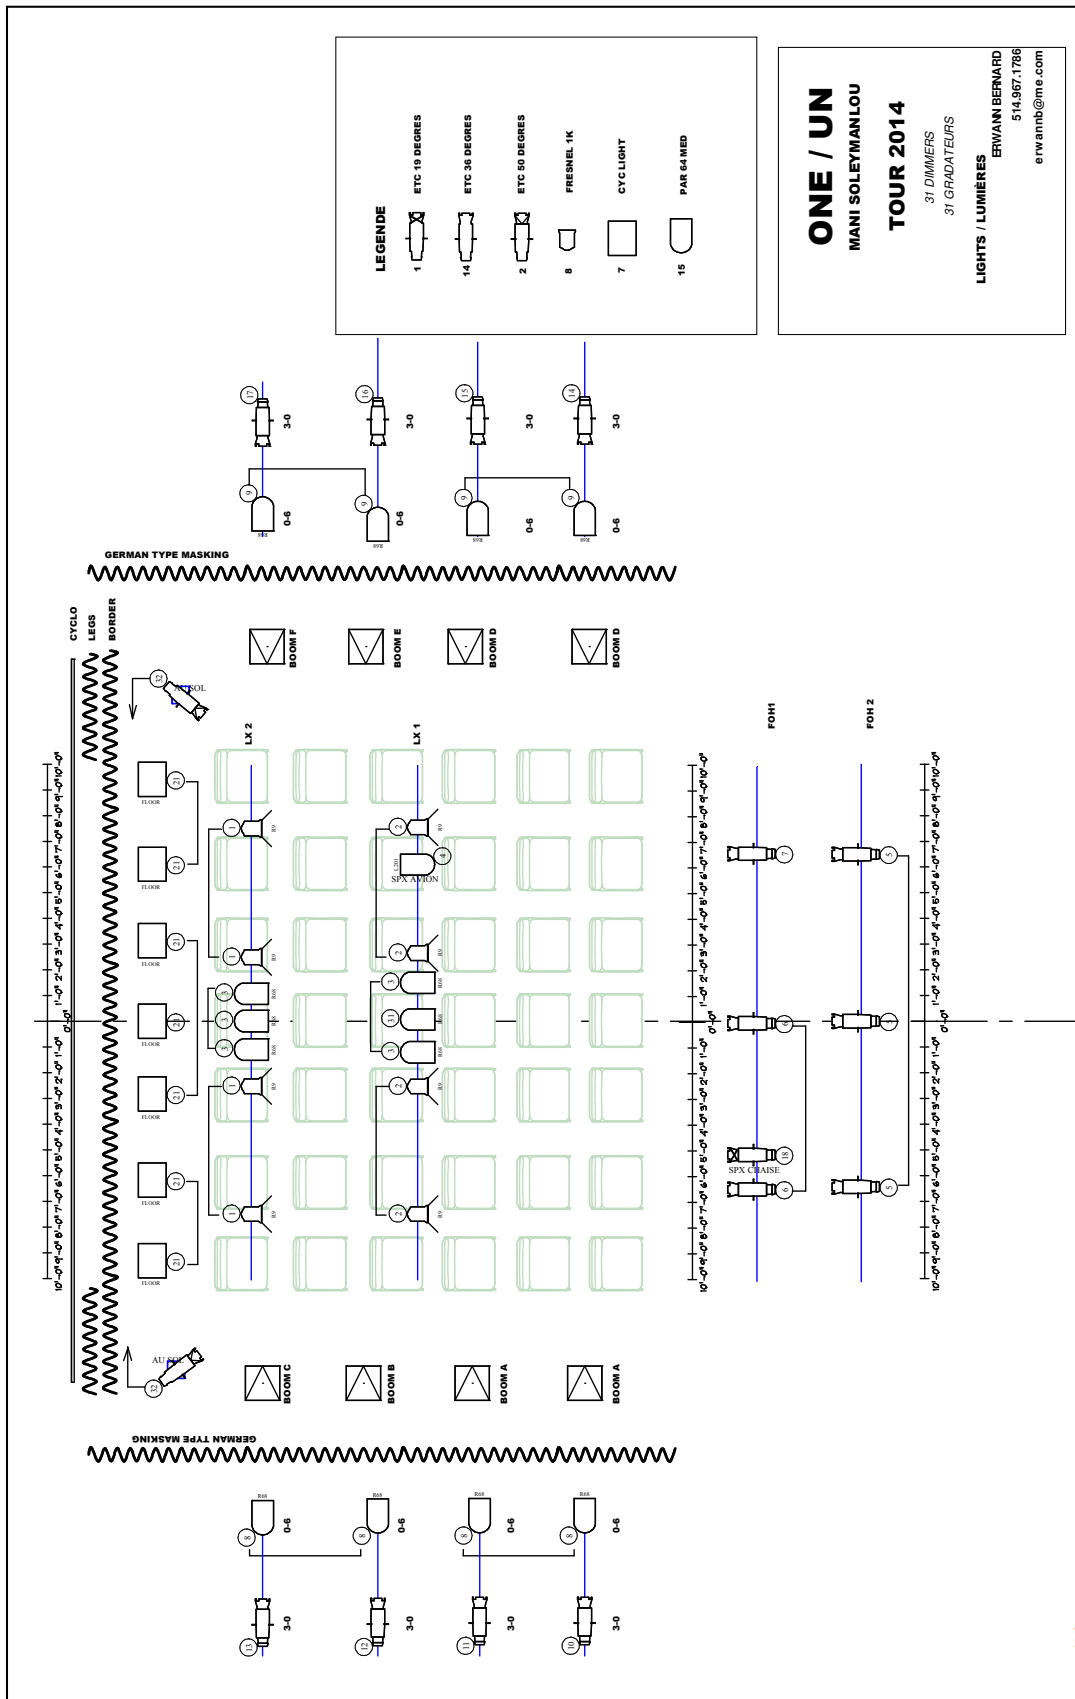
ONE / UN
MANI SOLEYMANLOU
TOUR 2014
31 DIMMERS
31 GRADATEURS
LIGHTS / LUMIÈRES
ERWANN BERNARD
514.967.1786
erwannb@me.com

LEGENDE
1 ETC 19 DEGRES
14 ETC 36 DEGRES
2 ETC 50 DEGRES
8 FRESNEL 1K
7 CYC LIGHT
15 PAR 64 MED

17 3-0
16 3-0
15 3-0
14 3-0
9 0-6 R68
9 0-6 R68
9 0-6 R68
9 0-6 R68

GERMAN TYPE MASKING

CYCLO
LEGS
BORDER

BOOM F
BOOM E
BOOM D
BOOM D

32 AU SOL

LX 2
LX 1
FOH1
FOH 2

21 FLOOR
21 FLOOR
21 FLOOR
21 FLOOR
21 FLOOR
21 FLOOR
21 FLOOR

1 R0
1 R0
3 R68
3 R68
3 R68
1 R0
1 R0

2 R0
4 SPX AVION
2 R0
3 R68
31 R68
3 R68
2 R0
2 R0

7
6
18 SPX CHAISE
6

5
5
5

10'-0" 9'-0" 8'-0" 7'-0" 6'-0" 5'-0" 4'-0" 3'-0" 2'-0" 1'-0" 0'-0" 1'-0" 2'-0" 3'-0" 4'-0" 5'-0" 6'-0" 7'-0" 8'-0" 9'-0" 10'-0"
10'-0" 9'-0" 8'-0" 7'-0" 6'-0" 5'-0" 4'-0" 3'-0" 2'-0" 1'-0" 0'-0" 1'-0" 2'-0" 3'-0" 4'-0" 5'-0" 6'-0" 7'-0" 8'-0" 9'-0" 10'-0"
10'-0" 9'-0" 8'-0" 7'-0" 6'-0" 5'-0" 4'-0" 3'-0" 2'-0" 1'-0" 0'-0" 1'-0" 2'-0" 3'-0" 4'-0" 5'-0" 6'-0" 7'-0" 8'-0" 9'-0" 10'-0"

32 AU SOL

BOOM C
BOOM B
BOOM A
BOOM A

GERMAN TYPE MASKING

8 0-6 R68
8 0-6 R68
8 0-6 R68
8 0-6 R68
13 3-0
12 3-0
11 3-0
10 3-0